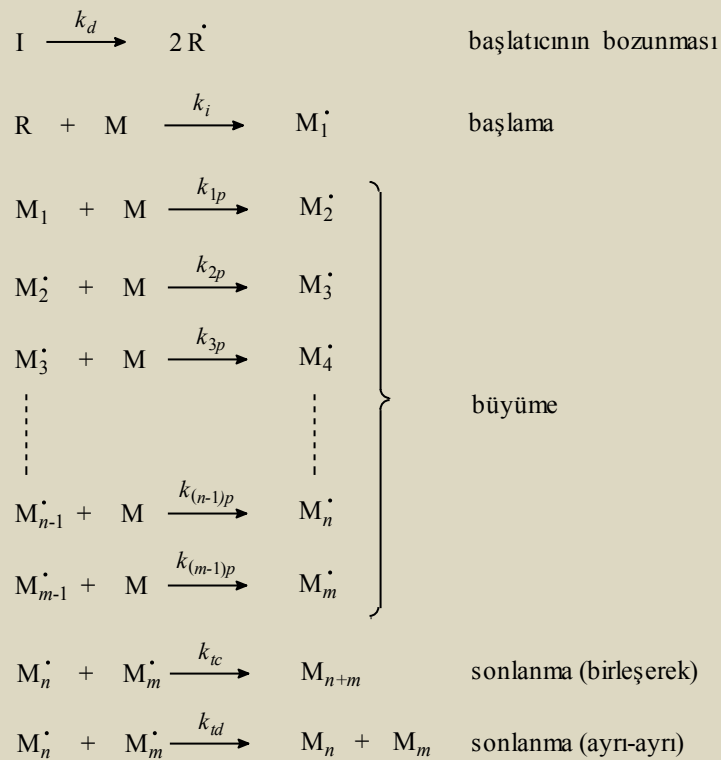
$I \xrightarrow{k_d} 2\dot{R}$ başlatıcının bozunması

$R + M \xrightarrow{k_i} \dot{M_1}$ başlama

$M_1 + M \xrightarrow{k_{1p}} \dot{M_2}$

$\dot{M_2} + M \xrightarrow{k_{2p}} \dot{M_3}$

$\dot{M_3} + M \xrightarrow{k_{3p}} \dot{M_4}$

büyüme

$\dot{M}_{n-1} + M \xrightarrow{k_{(n-1)p}} \dot{M}_n$

$\dot{M}_{m-1} + M \xrightarrow{k_{(m-1)p}} \dot{M}_m$

$\dot{M}_n + \dot{M}_m \xrightarrow{k_{tc}} M_{n+m}$ sonlanma (birleşerek)

$\dot{M}_n + \dot{M}_m \xrightarrow{k_{td}} M_n + M_m$ sonlanma (ayrı-ayrı)